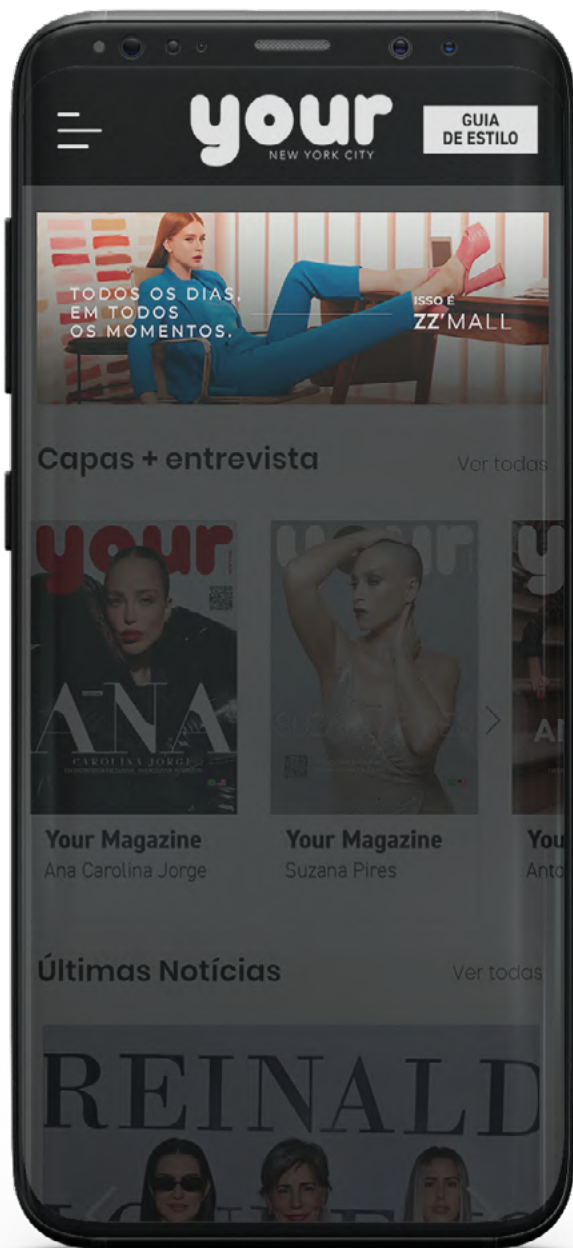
your
NEW YORK CITY

GUIA DE ESTILO

TODOS OS DIAS, EM TODOS OS MOMENTOS.

ISSO É ZZ'MALL

Capas + entrevista

Ver todas

your

ANA

CAROLINA JORGE

Your Magazine
Ana Carolina Jorge

your

Your Magazine
Suzana Pires

You
Anto

Últimas Notícias

Ver todas

REINALD